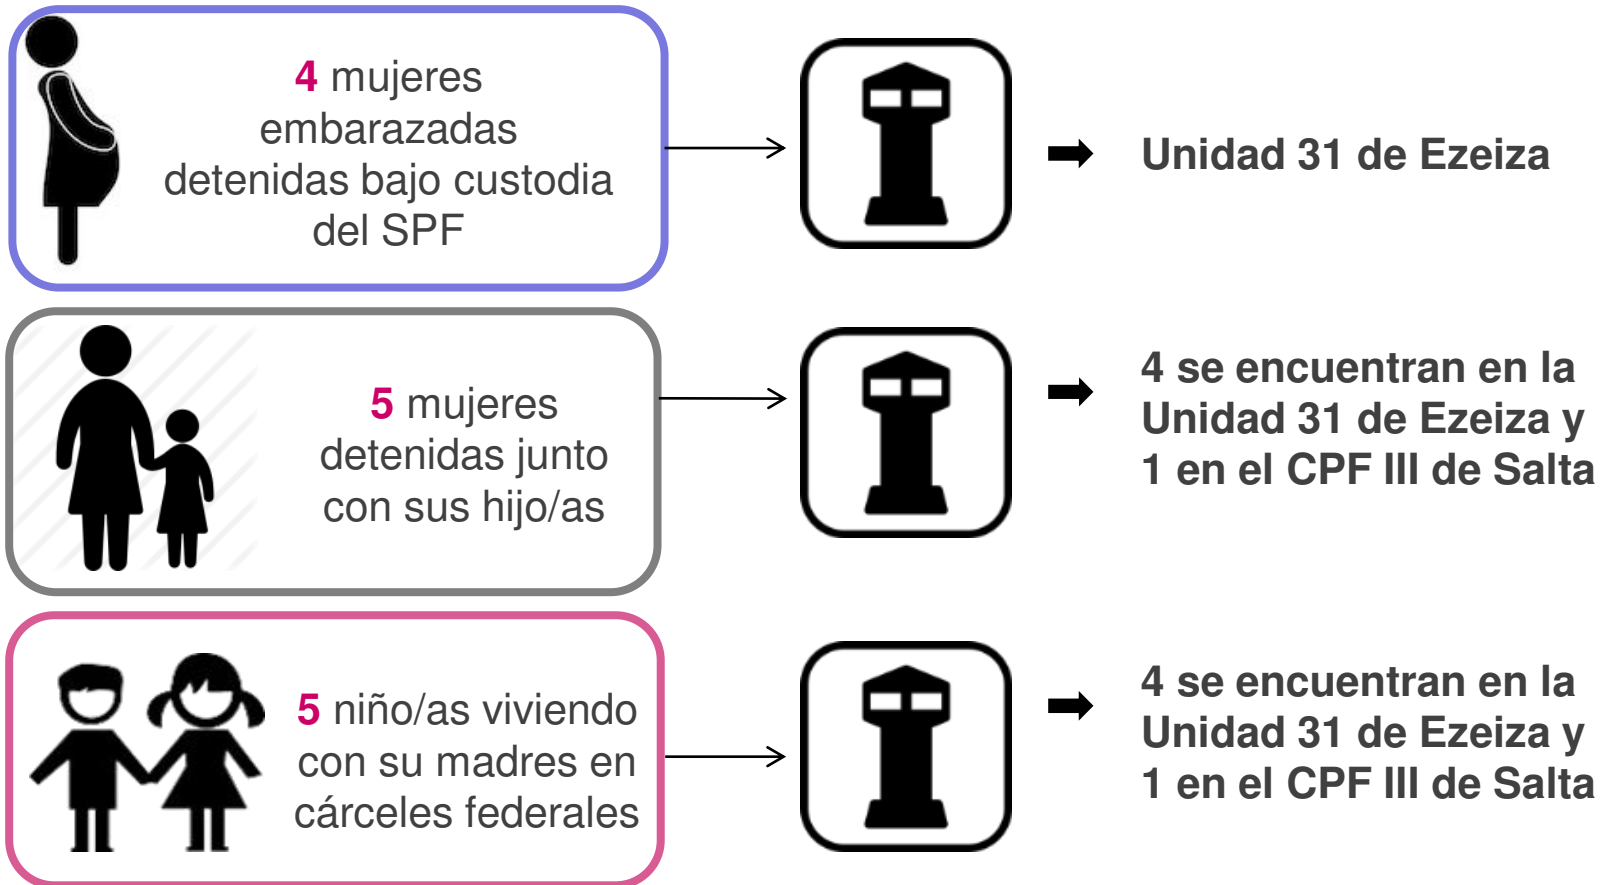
4 mujeres embarazadas detenidas bajo custodia del SPF

Unidad 31 de Ezeiza

5 mujeres detenidas junto con sus hijo/as

4 se encuentran en la Unidad 31 de Ezeiza y 1 en el CPF III de Salta

5 niño/as viviendo con su madres en cárceles federales

4 se encuentran en la Unidad 31 de Ezeiza y 1 en el CPF III de Salta